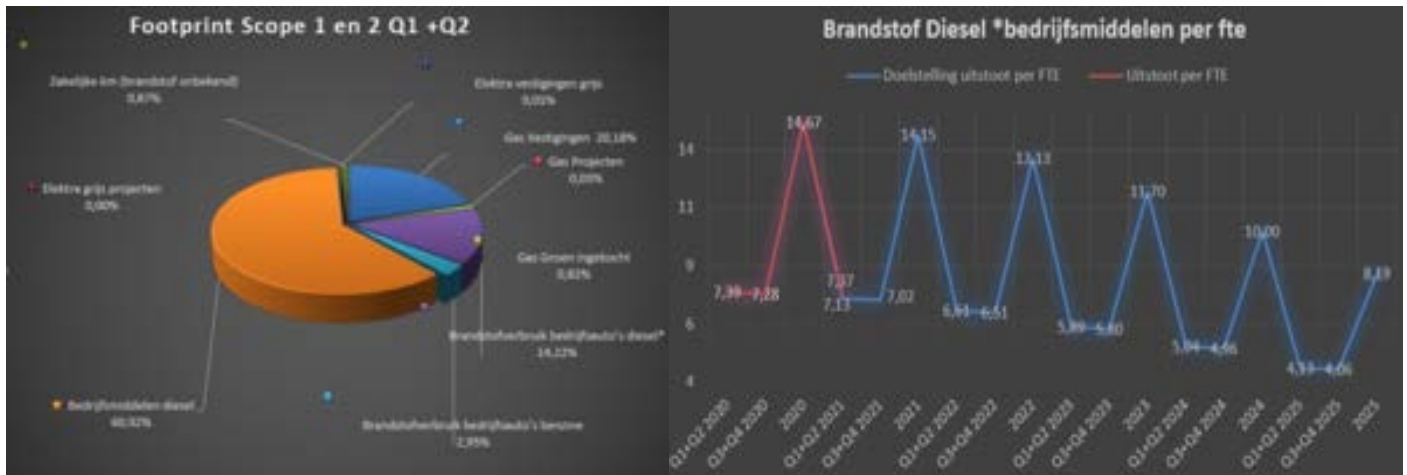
Footprint Scope 1 en 2 Q1 +Q2

Zakelijke km (brandstof onbekend) 0,67%

Elektra vestigingen grijs 0,01%

Gas Vestigingen 20,18%

Gas Projecten 0,00%

Elektra grijs projecten 0,00%

Gas Groen ingekocht 0,82%

Brandstofverbruik bedrijfsauto's diesel* 14,22%

Bedrijfsmiddelen diesel 60,92%

Brandstofverbruik bedrijfsauto's benzine 2,95%

Brandstof Diesel *bedrijfsmiddelen per fte

Doelstelling uitstoot per FTE    Uitstoot per FTE

14
11
9
6
4

7,39 7,28 14,67 7,07 7,13 7,02 14,15 6,91 6,51 13,13 5,89 5,80 11,70 5,04 4,96 10,00 4,33 4,06 8,39

Q1+Q2 2020
Q3+Q4 2020
2020
Q1+Q2 2021
Q3+Q4 2021
2021
Q1+Q2 2022
Q3+Q4 2022
2022
Q1+Q2 2023
Q3+Q4 2023
2023
Q1+Q2 2024
Q3+Q4 2024
2024
Q1+Q2 2025
Q3+Q4 2025
2025